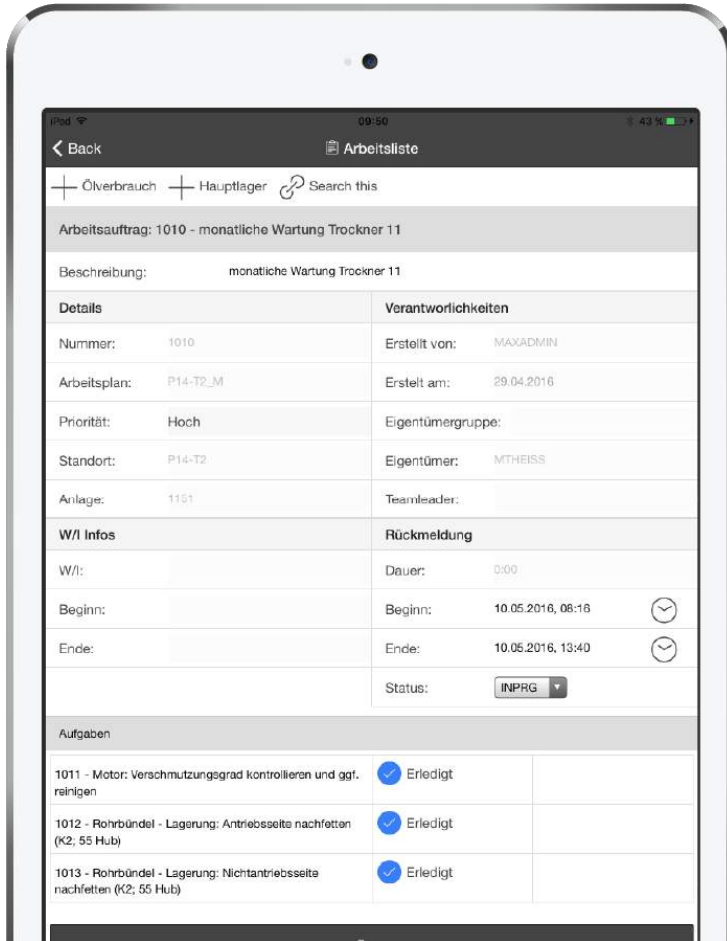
iPad 09:50 43 %

Back

Arbeitsliste

Ölverbrauch Hauptlager Search this

Arbeitsauftrag: 1010 - monatliche Wartung Trockner 11

Beschreibung: monatliche Wartung Trockner 11

| Details | | Verantwortlichkeiten | |
|---|---|---|---|
| Nummer: | 1010 | Erstellt von: | MAXADMIN |
| Arbeitsplan: | P14-T2_M | Erstellt am: | 29.04.2016 |
| Priorität: | Hoch | Eigentümergruppe: | |
| Standort: | P14-T2 | Eigentümer: | MTHEISS |
| Anlage: | 1151 | Teamleader: | |

| W/I Infos | | Rückmeldung | |
|---|---|---|---|
| W/I: | | Dauer: | 0:00 |
| Beginn: | | Beginn: | 10.05.2016, 08:16 |
| Ende: | | Ende: | 10.05.2016, 13:40 |
| | | Status: | INPRG |

Aufgaben

| | |
|---|---|
| 1011 - Motor: Verschmutzungsgrad kontrollieren und ggf. reinigen | Erledigt |
| 1012 - Rohrbündel - Lagerung: Antriebsseite nachfetten (K2; 55 Hub) | Erledigt |
| 1013 - Rohrbündel - Lagerung: Nichtantriebsseite nachfetten (K2; 55 Hub) | Erledigt |